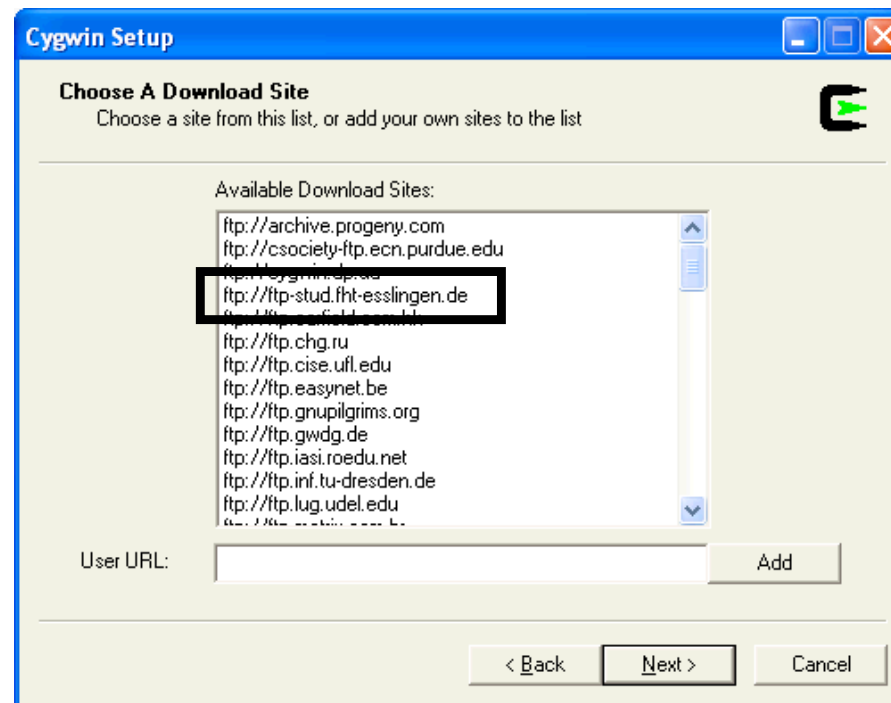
Cygwin Setup

Choose A Download Site
Choose a site from this list, or add your own sites to the list

Available Download Sites:

ftp://archive.progeny.com
ftp://csociety-ftp.ecn.purdue.edu
ftp://cygwin.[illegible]
ftp://ftp-stud.fht-esslingen.de
ftp://ftp.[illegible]
ftp://ftp.chg.ru
ftp://ftp.cise.ufl.edu
ftp://ftp.easynet.be
ftp://ftp.gnupilgrims.org
ftp://ftp.gwdg.de
ftp://ftp.iasi.roedu.net
ftp://ftp.inf.tu-dresden.de
ftp://ftp.lug.udel.edu
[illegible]

User URL:

Add

< Back
Next >
Cancel